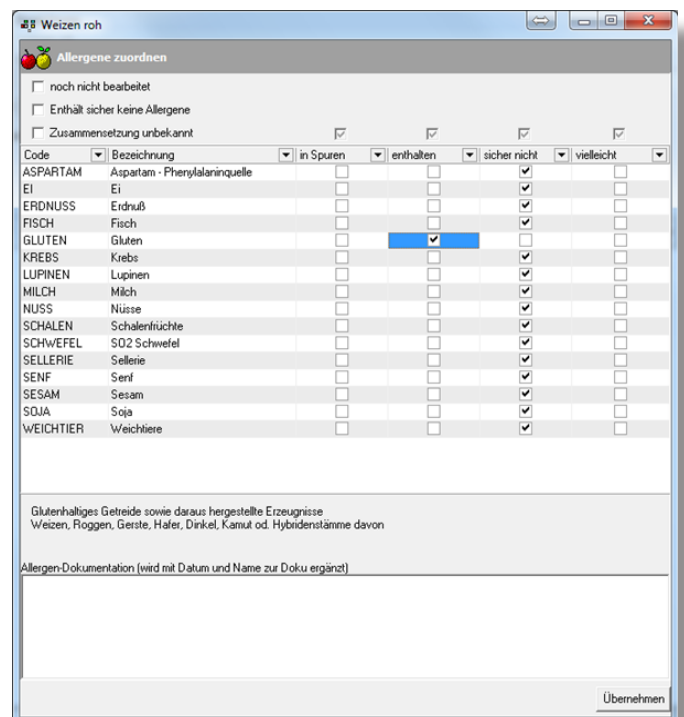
Weizen roh

Allergene zuordnen

noch nicht bearbeitet

Enthält sicher keine Allergene

Zusammensetzung unbekannt

| Code | Bezeichnung | in Spuren | enthalten | sicher nicht | vielleicht |
|---|---|---|---|---|---|
| ASPARTAM | Aspartam - Phenylalaninquelle | ☐ | ☐ | ☑ | ☐ |
| EI | Ei | ☐ | ☐ | ☑ | ☐ |
| ERDNUSS | Erdnuß | ☐ | ☐ | ☑ | ☐ |
| FISCH | Fisch | ☐ | ☐ | ☑ | ☐ |
| GLUTEN | Gluten | ☐ | ☑ | ☐ | ☐ |
| KREBS | Krebs | ☐ | ☐ | ☑ | ☐ |
| LUPINEN | Lupinen | ☐ | ☐ | ☑ | ☐ |
| MILCH | Milch | ☐ | ☐ | ☑ | ☐ |
| NUSS | Nüsse | ☐ | ☐ | ☑ | ☐ |
| SCHALEN | Schalenfrüchte | ☐ | ☐ | ☑ | ☐ |
| SCHWEFEL | SO2 Schwefel | ☐ | ☐ | ☑ | ☐ |
| SELLERIE | Sellerie | ☐ | ☐ | ☑ | ☐ |
| SENF | Senf | ☐ | ☐ | ☑ | ☐ |
| SESAM | Sesam | ☐ | ☐ | ☑ | ☐ |
| SOJA | Soja | ☐ | ☐ | ☑ | ☐ |
| WEICHTIER | Weichtiere | ☐ | ☐ | ☑ | ☐ |

Glutenhaltiges Getreide sowie daraus hergestellte Erzeugnisse
Weizen, Roggen, Gerste, Hafer, Dinkel, Kamut od. Hybridenstämme davon

Allergen-Dokumentation (wird mit Datum und Name zur Doku ergänzt)

Übernehmen